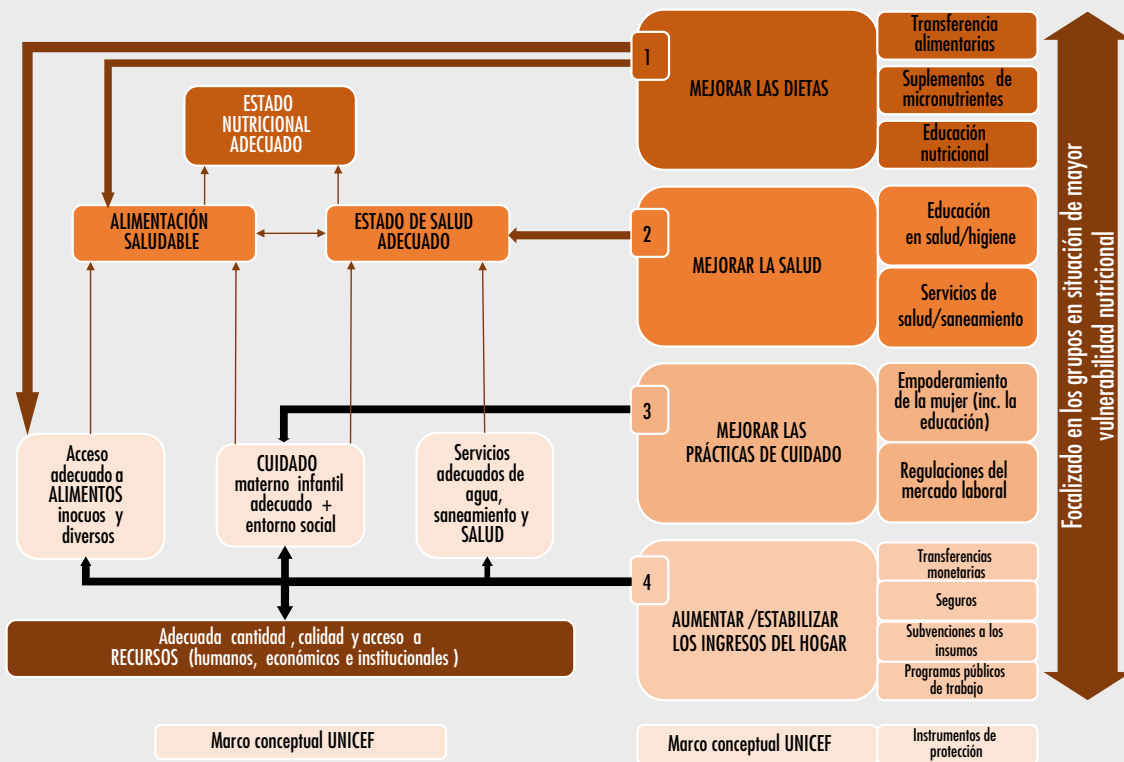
ESTADO NUTRICIONAL ADECUADO

ALIMENTACIÓN SALUDABLE

ESTADO DE SALUD ADECUADO

Acceso adecuado a ALIMENTOS inocuos y diversos

CUIDADO materno infantil adecuado + entorno social

Servicios adecuados de agua, saneamiento y SALUD

Adecuada cantidad , calidad y acceso a RECURSOS (humanos, económicos e institucionales )

1

MEJORAR LAS DIETAS

Transferencia alimentarias

Suplementos de micronutrientes

Educación nutricional

2

MEJORAR LA SALUD

Educación en salud/higiene

Servicios de salud/saneamiento

3

MEJORAR LAS PRÁCTICAS DE CUIDADO

Empoderamiento de la mujer (inc. la educación)

Regulaciones del mercado laboral

4

AUMENTAR /ESTABILIZAR LOS INGRESOS DEL HOGAR

Transferencias monetarias

Seguros

Subvenciones a los insumos

Programas públicos de trabajo

Focalizado en los grupos en situación de mayor vulnerabilidad nutricional

Marco conceptual UNICEF

Marco conceptual UNICEF

Instrumentos de protección